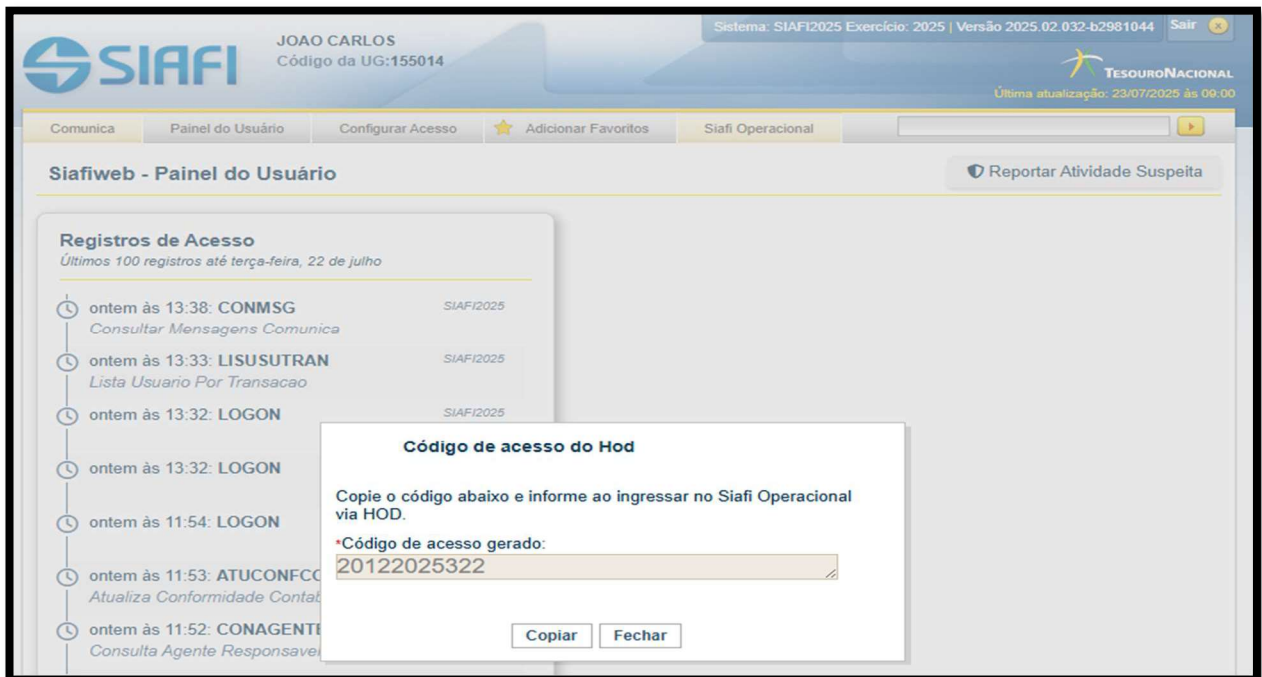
SIAFI
JOAO CARLOS
Código da UG:155014

Sistema: SIAFI2025 Exercício: 2025 | Versão 2025.02.032-b2981044 Sair

TESOURONACIONAL
Última atualização: 23/07/2025 às 09:00

Comunica | Painel do Usuário | Configurar Acesso | Adicionar Favoritos | Siafi Operacional

Siafiweb - Painel do Usuário

Reportar Atividade Suspeita

Registros de Acesso
Últimos 100 registros até terça-feira, 22 de julho

ontem às 13:38: CONMSG SIAFI2025
Consultar Mensagens Comunica

ontem às 13:33: LISUSUTRAN SIAFI2025
Lista Usuario Por Transacao

ontem às 13:32: LOGON SIAFI2025

ontem às 13:32: LOGON

ontem às 11:54: LOGON

ontem às 11:53: ATUCONFCC
Atualiza Conformidade Contab

ontem às 11:52: CONAGENTI
Consulta Agente Responsavel

Código de acesso do Hod

Copie o código abaixo e informe ao ingressar no Siafi Operacional via HOD.

*Código de acesso gerado:
20122025322

Copiar Fechar